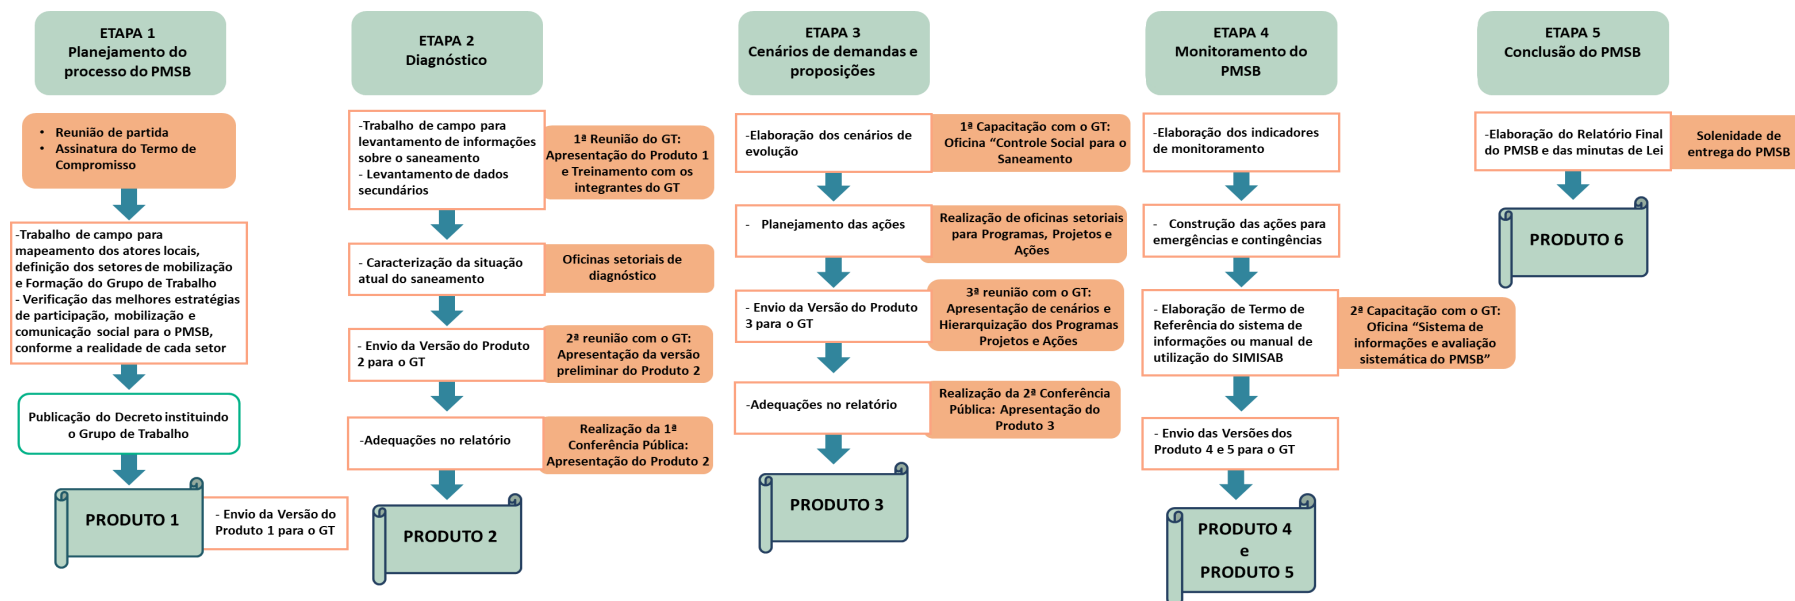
ETAPA 1
Planejamento do processo do PMSB

- Reunião de partida
- Assinatura do Termo de Compromisso

-Trabalho de campo para mapeamento dos atores locais, definição dos setores de mobilização e Formação do Grupo de Trabalho
- Verificação das melhores estratégias de participação, mobilização e comunicação social para o PMSB, conforme a realidade de cada setor

Publicação do Decreto instituindo o Grupo de Trabalho

PRODUTO 1

- Envio da Versão do Produto 1 para o GT

ETAPA 2
Diagnóstico

-Trabalho de campo para levantamento de informações sobre o saneamento
- Levantamento de dados secundários

1ª Reunião do GT: Apresentação do Produto 1 e Treinamento com os integrantes do GT

- Caracterização da situação atual do saneamento

Oficinas setoriais de diagnóstico

- Envio da Versão do Produto 2 para o GT

2ª reunião com o GT: Apresentação da versão preliminar do Produto 2

-Adequações no relatório

Realização da 1ª Conferência Pública: Apresentação do Produto 2

PRODUTO 2

ETAPA 3
Cenários de demandas e proposições

-Elaboração dos cenários de evolução

1ª Capacitação com o GT: Oficina "Controle Social para o Saneamento

- Planejamento das ações

Realização de oficinas setoriais para Programas, Projetos e Ações

- Envio da Versão do Produto 3 para o GT

3ª reunião com o GT: Apresentação de cenários e Hierarquização dos Programas Projetos e Ações

-Adequações no relatório

Realização da 2ª Conferência Pública: Apresentação do Produto 3

PRODUTO 3

ETAPA 4
Monitoramento do PMSB

-Elaboração dos indicadores de monitoramento

- Construção das ações para emergências e contingências

- Elaboração de Termo de Referência do sistema de informações ou manual de utilização do SIMISAB

2ª Capacitação com o GT: Oficina "Sistema de informações e avaliação sistemática do PMSB"

- Envio das Versões dos Produto 4 e 5 para o GT

PRODUTO 4
e
PRODUTO 5

ETAPA 5
Conclusão do PMSB

-Elaboração do Relatório Final do PMSB e das minutas de Lei

Solenidade de entrega do PMSB

PRODUTO 6